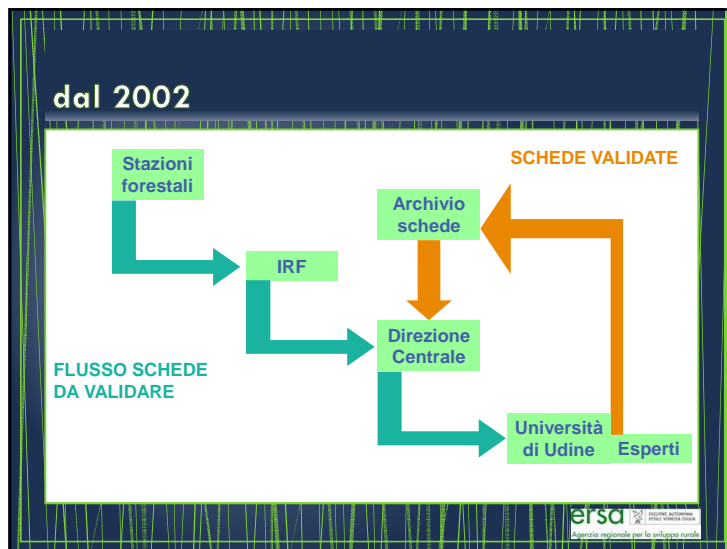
dal 2002

SCHEDE VALIDATE

Stazioni forestali

Archivio schede

IRF

Direzione Centrale

FLUSSO SCHEDE DA VALIDARE

Università di Udine

Esperti

ersa REGIONE AUTONOMA FRIULI VENEZIA GIULIA

Agenzia regionale per lo sviluppo rurale